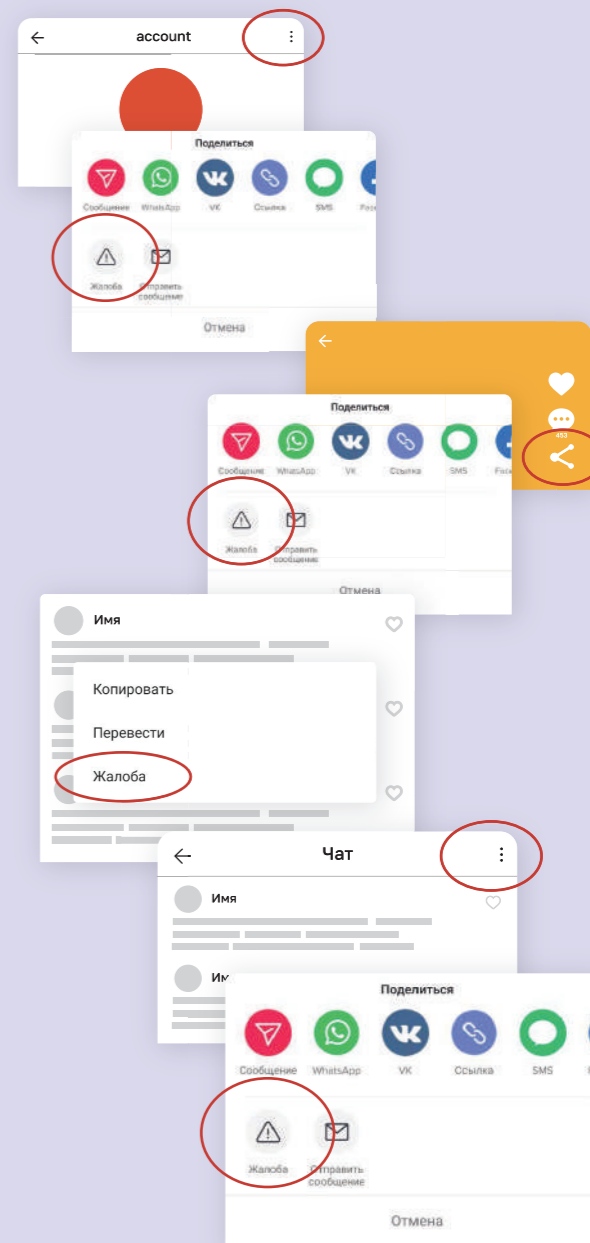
account

Поделиться

Сообщение WhatsApp VK Ссылка SMS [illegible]

Жалоба Отправить сообщение

Отмена

453

Поделиться

Сообщение WhatsApp VK Ссылка SMS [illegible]

Жалоба Отправить сообщение

Отмена

Имя

Копировать

Перевести

Жалоба

Чат

Имя

Им

Поделиться

Сообщение WhatsApp VK Ссылка SMS

Жалоба Отправить сообщение

Отмена